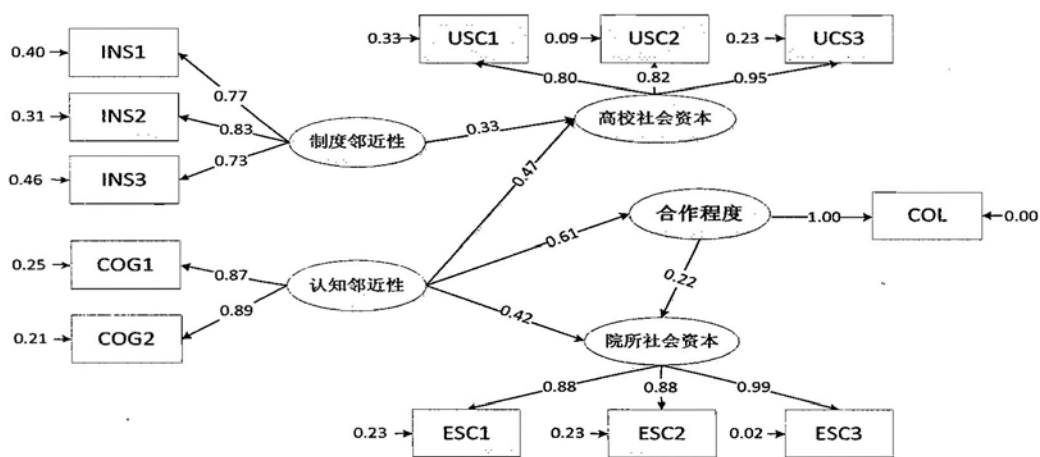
0.33 USC1
0.09 USC2
0.23 UCS3
0.80
0.82
0.95
0.40 INS1
0.77
0.31 INS2
0.83
制度邻近性
0.33
高校社会资本
0.46 INS3
0.73
0.47
合作程度
1.00
COL 0.00
0.61
0.25 COG1
0.87
认知邻近性
0.22
0.89
0.42
0.21 COG2
院所社会资本
0.88
0.88
0.99
0.23 ESC1
0.23 ESC2
0.02 ESC3